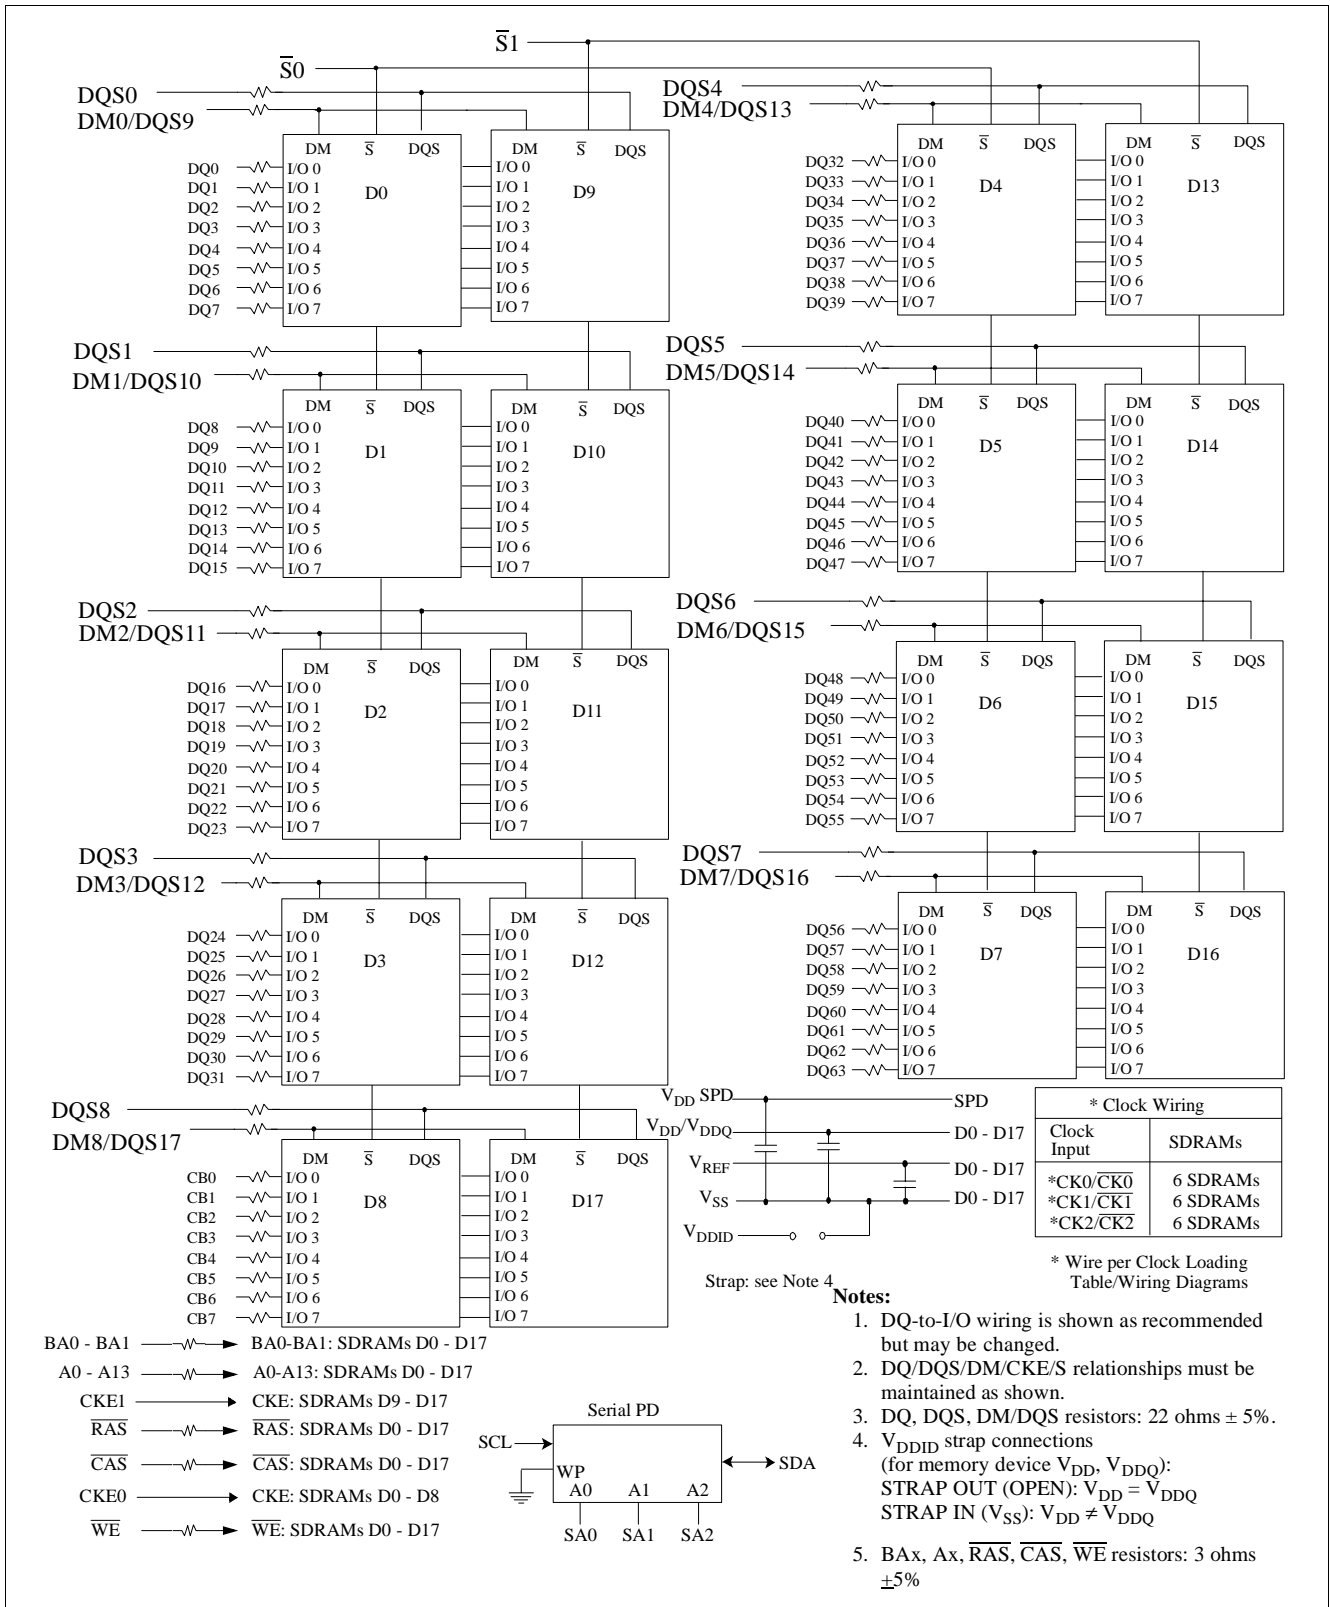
$\overline{S}1$
$\overline{S}0$
DQS0
DM0/DQS9

DM $\overline{S}$ DQS
D0
DQ0 I/O 0
DQ1 I/O 1
DQ2 I/O 2
DQ3 I/O 3
DQ4 I/O 4
DQ5 I/O 5
DQ6 I/O 6
DQ7 I/O 7

DM $\overline{S}$ DQS
D9
I/O 0
I/O 1
I/O 2
I/O 3
I/O 4
I/O 5
I/O 6
I/O 7

DQS4
DM4/DQS13

DM $\overline{S}$ DQS
D4
DQ32 I/O 0
DQ33 I/O 1
DQ34 I/O 2
DQ35 I/O 3
DQ36 I/O 4
DQ37 I/O 5
DQ38 I/O 6
DQ39 I/O 7

DM $\overline{S}$ DQS
D13
I/O 0
I/O 1
I/O 2
I/O 3
I/O 4
I/O 5
I/O 6
I/O 7

DQS1
DM1/DQS10

DM $\overline{S}$ DQS
D1
DQ8 I/O 0
DQ9 I/O 1
DQ10 I/O 2
DQ11 I/O 3
DQ12 I/O 4
DQ13 I/O 5
DQ14 I/O 6
DQ15 I/O 7

DM $\overline{S}$ DQS
D10
I/O 0
I/O 1
I/O 2
I/O 3
I/O 4
I/O 5
I/O 6
I/O 7

DQS5
DM5/DQS14

DM $\overline{S}$ DQS
D5
DQ40 I/O 0
DQ41 I/O 1
DQ42 I/O 2
DQ43 I/O 3
DQ44 I/O 4
DQ45 I/O 5
DQ46 I/O 6
DQ47 I/O 7

DM $\overline{S}$ DQS
D14
I/O 0
I/O 1
I/O 2
I/O 3
I/O 4
I/O 5
I/O 6
I/O 7

DQS2
DM2/DQS11

DM $\overline{S}$ DQS
D2
DQ16 I/O 0
DQ17 I/O 1
DQ18 I/O 2
DQ19 I/O 3
DQ20 I/O 4
DQ21 I/O 5
DQ22 I/O 6
DQ23 I/O 7

DM $\overline{S}$ DQS
D11
I/O 0
I/O 1
I/O 2
I/O 3
I/O 4
I/O 5
I/O 6
I/O 7

DQS6
DM6/DQS15

DM $\overline{S}$ DQS
D6
DQ48 I/O 0
DQ49 I/O 1
DQ50 I/O 2
DQ51 I/O 3
DQ52 I/O 4
DQ53 I/O 5
DQ54 I/O 6
DQ55 I/O 7

DM $\overline{S}$ DQS
D15
I/O 0
I/O 1
I/O 2
I/O 3
I/O 4
I/O 5
I/O 6
I/O 7

DQS3
DM3/DQS12

DM $\overline{S}$ DQS
D3
DQ24 I/O 0
DQ25 I/O 1
DQ26 I/O 2
DQ27 I/O 3
DQ28 I/O 4
DQ29 I/O 5
DQ30 I/O 6
DQ31 I/O 7

DM $\overline{S}$ DQS
D12
I/O 0
I/O 1
I/O 2
I/O 3
I/O 4
I/O 5
I/O 6
I/O 7

DQS7
DM7/DQS16

DM $\overline{S}$ DQS
D7
DQ56 I/O 0
DQ57 I/O 1
DQ58 I/O 2
DQ59 I/O 3
DQ60 I/O 4
DQ61 I/O 5
DQ62 I/O 6
DQ63 I/O 7

DM $\overline{S}$ DQS
D16
I/O 0
I/O 1
I/O 2
I/O 3
I/O 4
I/O 5
I/O 6
I/O 7

DQS8
DM8/DQS17

DM $\overline{S}$ DQS
D8
CB0 I/O 0
CB1 I/O 1
CB2 I/O 2
CB3 I/O 3
CB4 I/O 4
CB5 I/O 5
CB6 I/O 6
CB7 I/O 7

DM $\overline{S}$ DQS
D17
I/O 0
I/O 1
I/O 2
I/O 3
I/O 4
I/O 5
I/O 6
I/O 7

$V_{DD}$ SPD — SPD
$V_{DD}/V_{DDQ}$ — D0 - D17
$V_{REF}$ — D0 - D17
$V_{SS}$ — D0 - D17
$V_{DDID}$

Strap: see Note 4

| * Clock Wiring | |
|---|---|
| Clock Input | SDRAMs |
| *CK0/$\overline{CK0}$ | 6 SDRAMs |
| *CK1/$\overline{CK1}$ | 6 SDRAMs |
| *CK2/$\overline{CK2}$ | 6 SDRAMs |

* Wire per Clock Loading Table/Wiring Diagrams

BA0 - BA1 → BA0-BA1: SDRAMs D0 - D17
A0 - A13 → A0-A13: SDRAMs D0 - D17
CKE1 → CKE: SDRAMs D9 - D17
$\overline{RAS}$ → $\overline{RAS}$: SDRAMs D0 - D17
$\overline{CAS}$ → $\overline{CAS}$: SDRAMs D0 - D17
CKE0 → CKE: SDRAMs D0 - D8
$\overline{WE}$ → $\overline{WE}$: SDRAMs D0 - D17

Serial PD
SCL
WP
A0 A1 A2
SDA
SA0 SA1 SA2

Notes:
1. DQ-to-I/O wiring is shown as recommended but may be changed.
2. DQ/DQS/DM/CKE/S relationships must be maintained as shown.
3. DQ, DQS, DM/DQS resistors: 22 ohms ± 5%.
4. $V_{DDID}$ strap connections (for memory device $V_{DD}$, $V_{DDQ}$):
STRAP OUT (OPEN): $V_{DD} = V_{DDQ}$
STRAP IN ($V_{SS}$): $V_{DD} \neq V_{DDQ}$
5. BAx, Ax, $\overline{RAS}$, $\overline{CAS}$, $\overline{WE}$ resistors: 3 ohms $\pm$5%